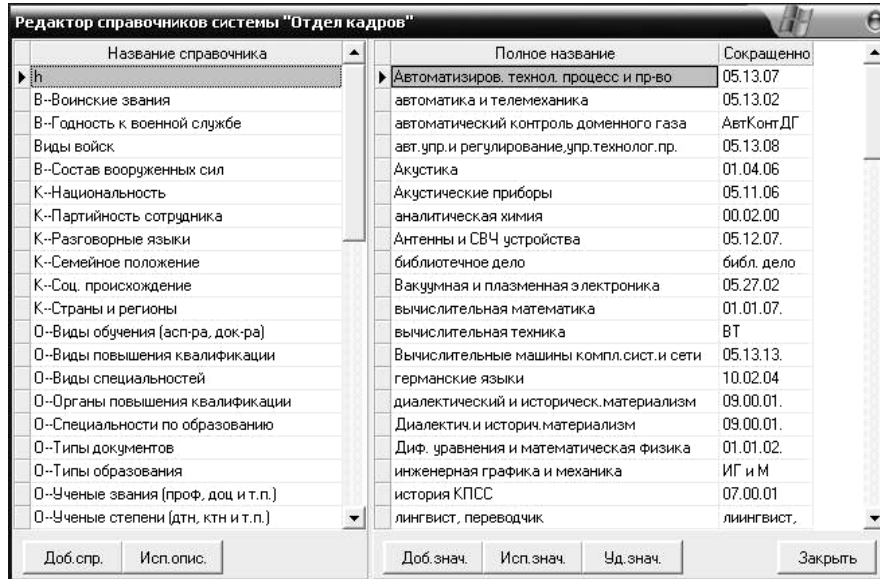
Редактор справочников системы "Отдел кадров"

| Название справочника |
|---|
| h |
| В--Воинские звания |
| В--Годность к военной службе |
| Виды войск |
| В--Состав вооруженных сил |
| К--Национальность |
| К--Партийность сотрудника |
| К--Разговорные языки |
| К--Семейное положение |
| К--Соц. происхождение |
| К--Страны и регионы |
| О--Виды обучения (асп-ра, док-ра) |
| О--Виды повышения квалификации |
| О--Виды специальностей |
| О--Органы повышения квалификации |
| О--Специальность по образованию |
| О--Типы документов |
| О--Типы образования |
| О--Ученые звания (проф, доц и т.п.) |
| О--Ученые степени (дтн, ктн и т.п.) |

Доб.спр. Исп.опис.

| Полное название | Сокращенно |
|---|---|
| Автоматизиров. технол. процесс и пр-во | 05.13.07 |
| автоматика и телемеханика | 05.13.02 |
| автоматический контроль доменного газа | АвтКонтДГ |
| авт.упр.и регулирование,упр.технолог.пр. | 05.13.08 |
| Акустика | 01.04.06 |
| Акустические приборы | 05.11.06 |
| аналитическая химия | 00.02.00 |
| Антенны и СВЧ устройства | 05.12.07. |
| библиотечное дело | библ. дело |
| Вакуумная и плазменная электроника | 05.27.02 |
| вычислительная математика | 01.01.07. |
| вычислительная техника | ВТ |
| Вычислительные машины компл.сист.и сети | 05.13.13. |
| германские языки | 10.02.04 |
| диалектический и историческ.материализм | 09.00.01. |
| Диалектич.и историч.материализм | 09.00.01. |
| Диф. уравнения и математическая физика | 01.01.02. |
| инженерная графика и механика | ИГ и М |
| история КПСС | 07.00.01 |
| лингвист, переводчик | лиингвист, |

Доб.знач. Исп.знач. Уд.знач. Закрыть